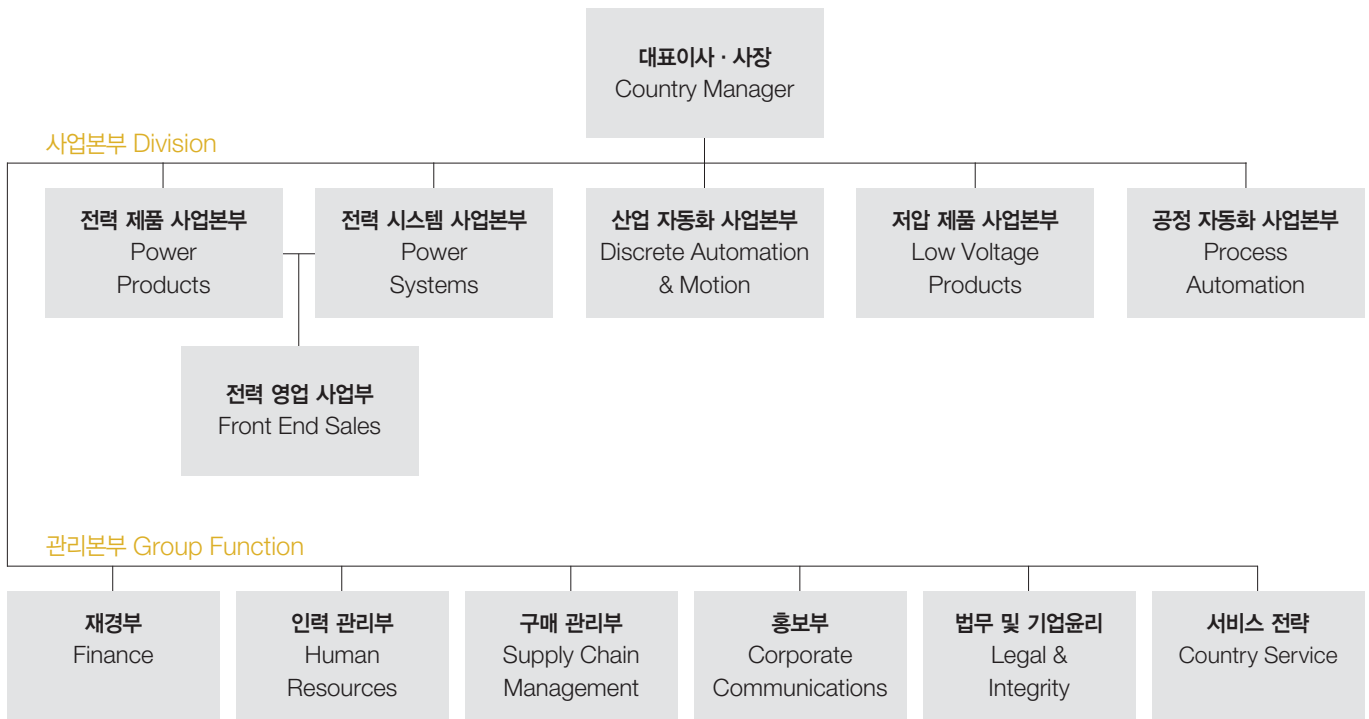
대표이사 · 사장
Country Manager

사업본부 Division

전력 제품 사업본부
Power Products

전력 시스템 사업본부
Power Systems

산업 자동화 사업본부
Discrete Automation & Motion

저압 제품 사업본부
Low Voltage Products

공정 자동화 사업본부
Process Automation

전력 영업 사업부
Front End Sales

관리본부 Group Function

재경부
Finance

인력 관리부
Human Resources

구매 관리부
Supply Chain Management

홍보부
Corporate Communications

법무 및 기업윤리
Legal & Integrity

서비스 전략
Country Service